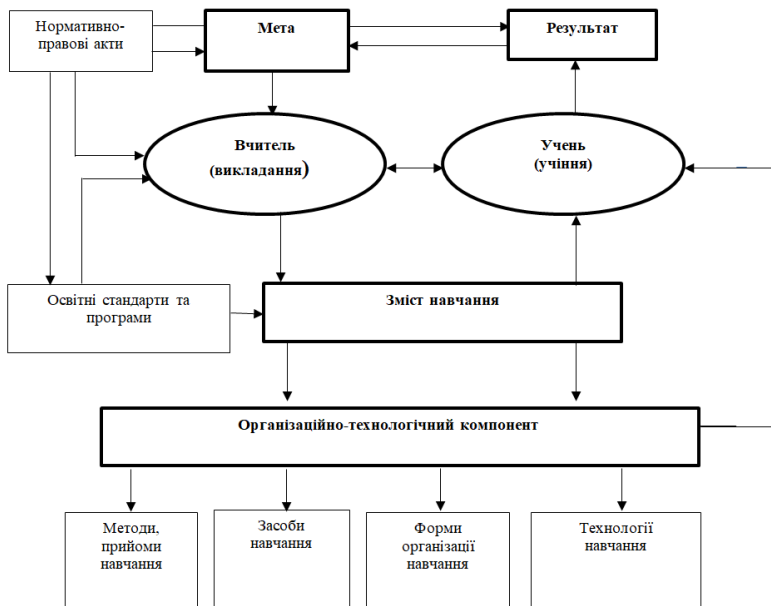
Нормативно-правові акти

Мета

Результат

Вчитель (викладання)

Учень (учіння)

Освітні стандарти та програми

Зміст навчання

Організаційно-технологічний компонент

Методи, прийоми навчання

Засоби навчання

Форми організації навчання

Технології навчання